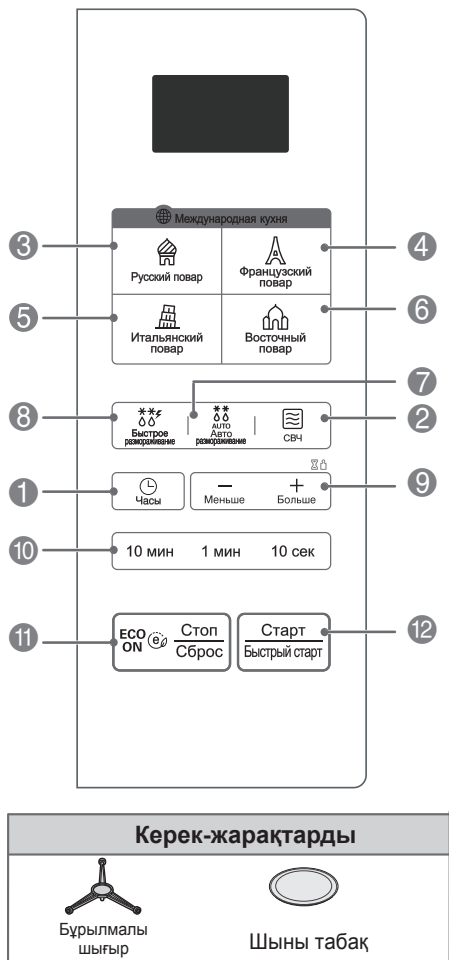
Международная кухня

3 Русский повар

4 Французский повар

5 Итальянский повар

6 Восточный повар

7

8 Быстрое размораживание

AUTO Авто размораживание

СВЧ 2

1 Часы

– Меньше

+ Больше 9

10 10 мин 1 мин 10 сек

11 ECO ON Стоп Сброс

Старт Быстрый старт 12

Керек-жарақтарды

Бұрылмалы шығыр

Шыны табақ